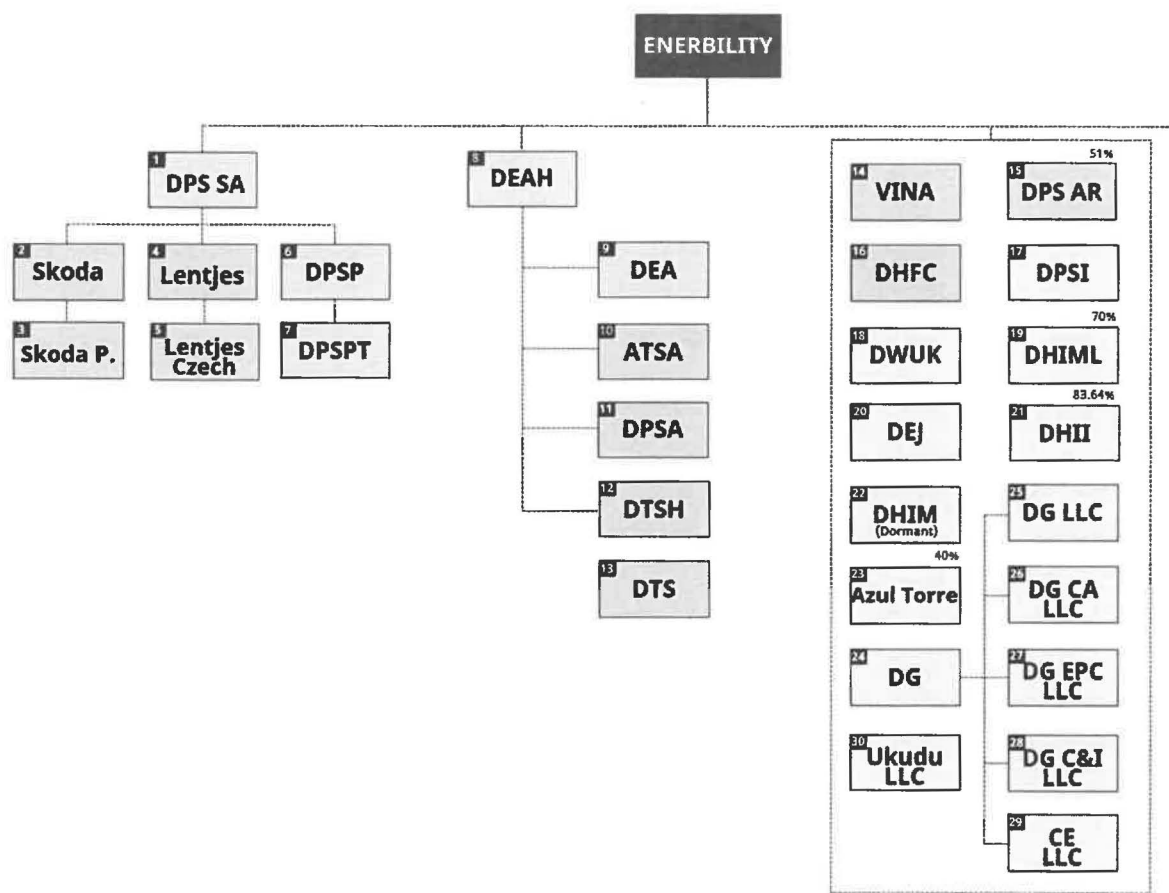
ENERBILITY

1 DPS SA

2 Skoda

3 Skoda P.

4 Lentjes

5 Lentjes Czech

6 DPSP

7 DPSPT

8 DEAH

9 DEA

10 ATSA

11 DPSA

12 DTSH

13 DTS

14 VINA

51%

15 DPS AR

16 DHFC

17 DPSI

18 DWUK

70%

19 DHIML

20 DEJ

83.64%

21 DHII

22 DHIM (Dormant)

40%

23 Azul Torre

24 DG

30 Ukudu LLC

25 DG LLC

26 DG CA LLC

27 DG EPC LLC

28 DG C&I LLC

29 CE LLC